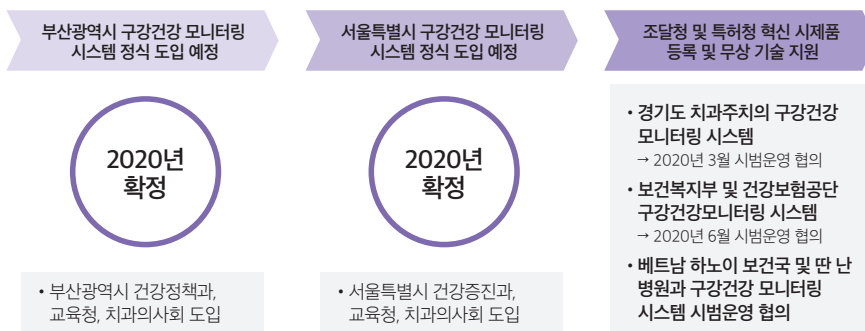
부산광역시 구강건강 모니터링 시스템 정식 도입 예정

2020년 확정

• 부산광역시 건강정책과, 교육청, 치과의사회 도입

서울특별시 구강건강 모니터링 시스템 정식 도입 예정

2020년 확정

• 서울특별시 건강증진과, 교육청, 치과의사회 도입

조달청 및 특허청 혁신 시제품 등록 및 무상 기술 지원

• 경기도 치과주치의 구강건강 모니터링 시스템
→ 2020년 3월 시범운영 협의

• 보건복지부 및 건강보험공단 구강건강모니터링 시스템
→ 2020년 6월 시범운영 협의

• 베트남 하노이 보건국 및 딴 난 병원과 구강건강 모니터링 시스템 시범운영 협의